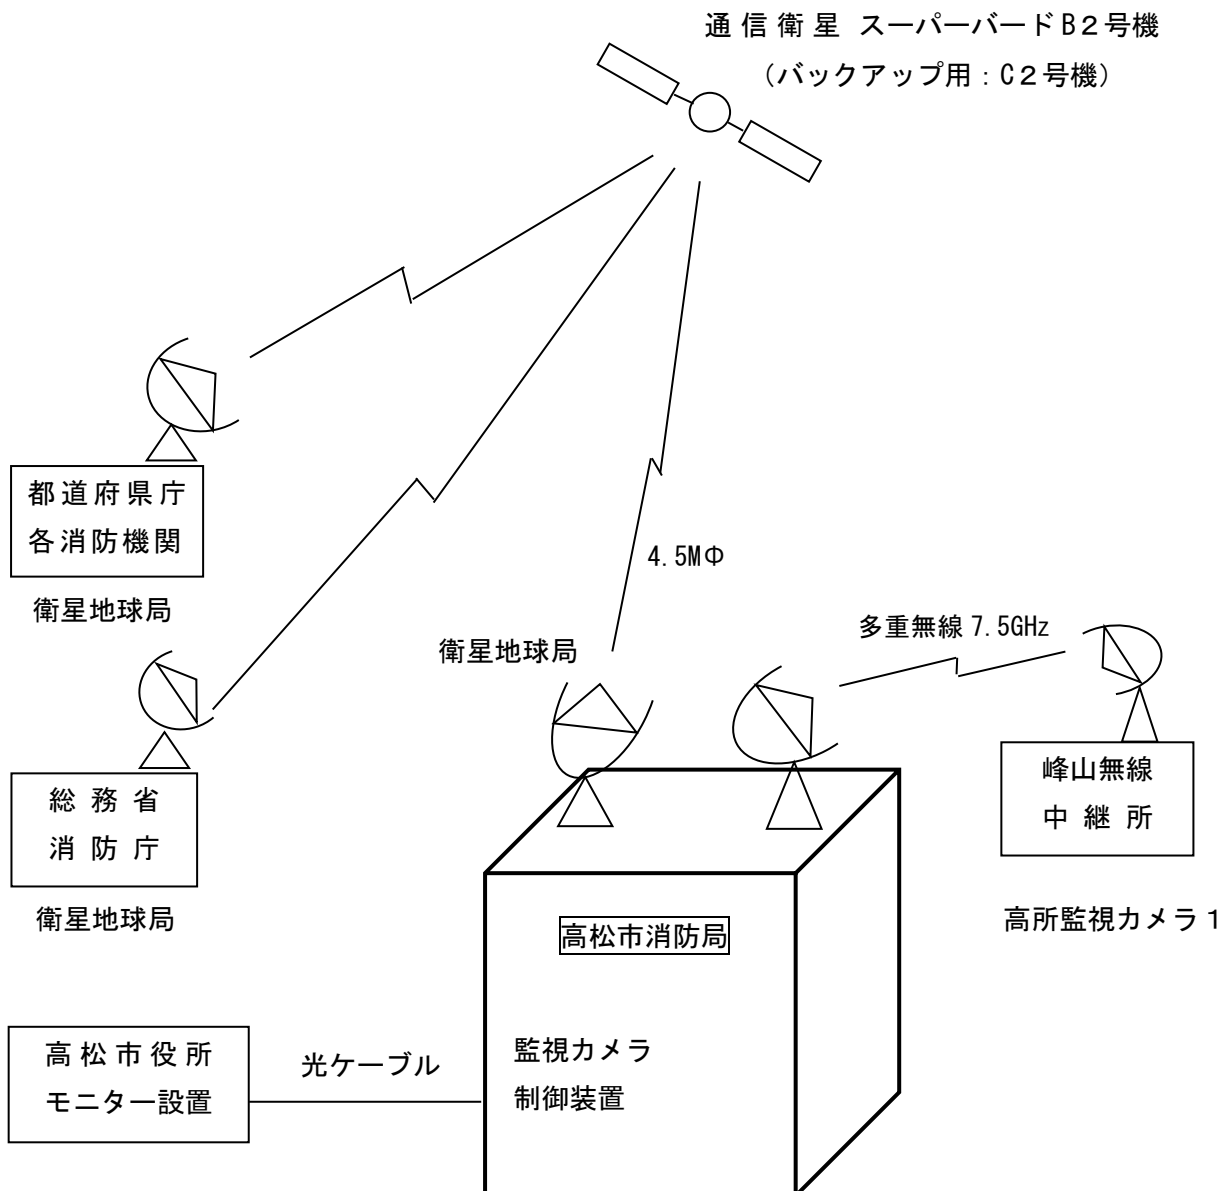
通信衛星 スーパーバードB2号機
(バックアップ用：C2号機)

都道府県庁
各消防機関

衛星地球局

4.5MΦ

衛星地球局

多重無線 7.5GHz

総務省
消防庁

衛星地球局

峰山無線
中継所

高所監視カメラ１

高松市消防局

監視カメラ
制御装置

高松市役所
モニター設置

光ケーブル